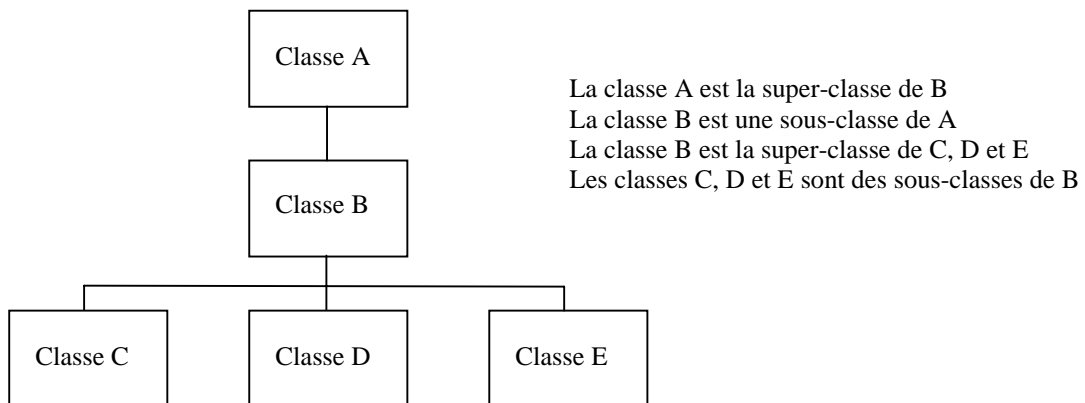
Classe A

Classe B

Classe C

Classe D

Classe E

La classe A est la super-classe de B
La classe B est une sous-classe de A
La classe B est la super-classe de C, D et E
Les classes C, D et E sont des sous-classes de B